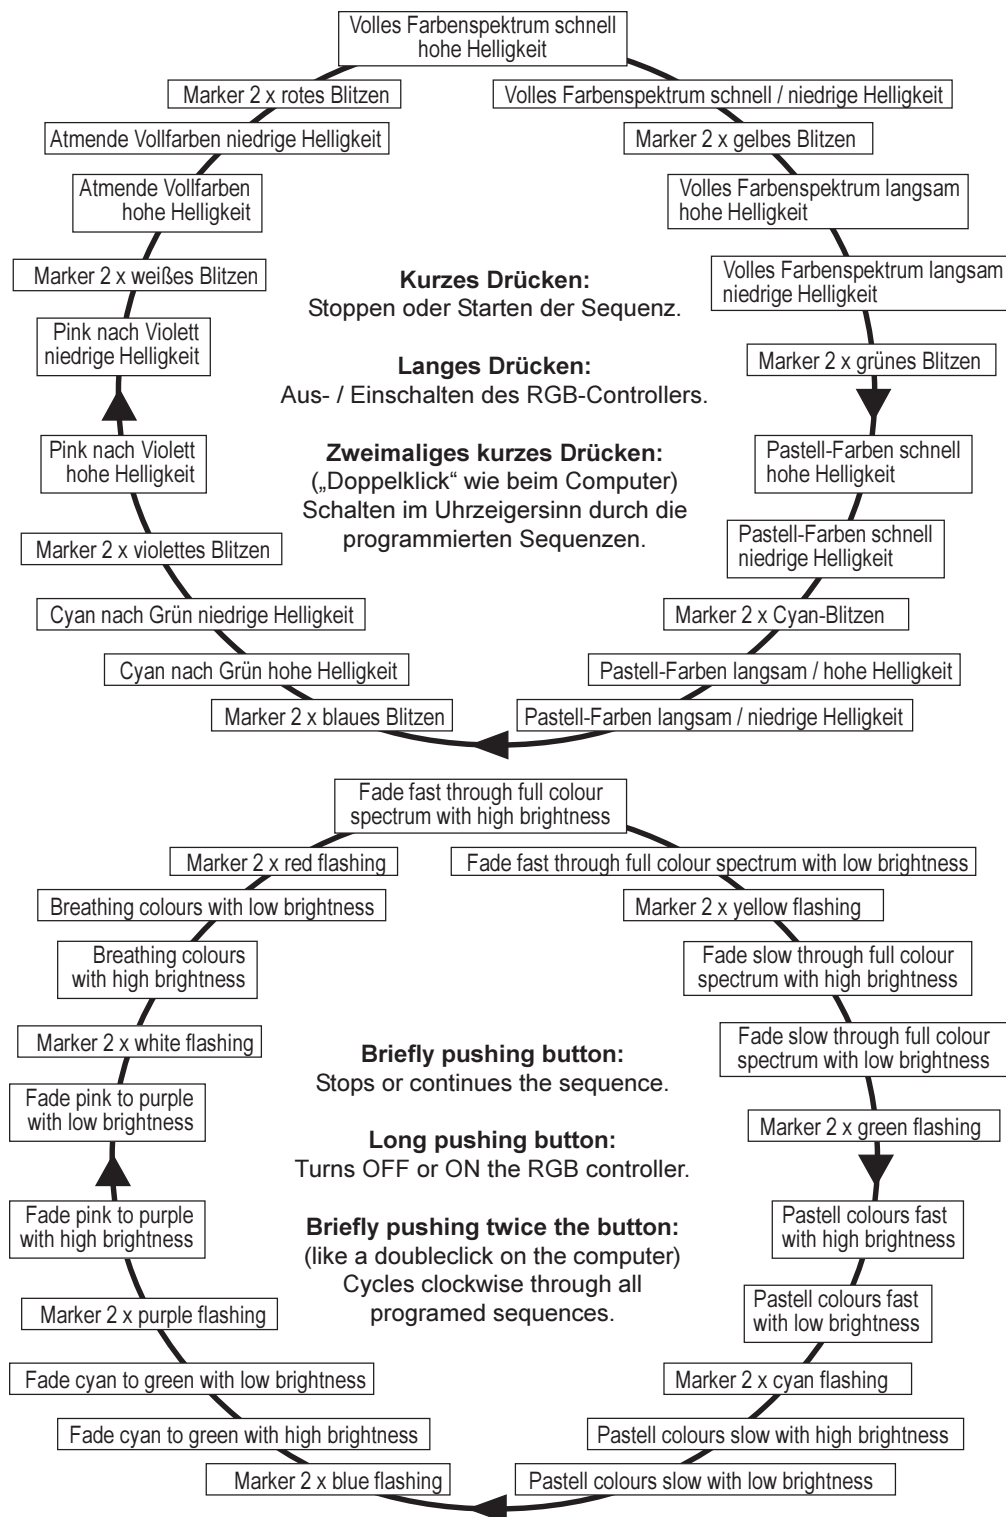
Volles Farbenspektrum schnell hohe Helligkeit

Volles Farbenspektrum schnell / niedrige Helligkeit

Marker 2 x gelbes Blitzen

Volles Farbenspektrum langsam hohe Helligkeit

Volles Farbenspektrum langsam niedrige Helligkeit

Marker 2 x grünes Blitzen

Pastell-Farben schnell hohe Helligkeit

Pastell-Farben schnell niedrige Helligkeit

Marker 2 x Cyan-Blitzen

Pastell-Farben langsam / hohe Helligkeit

Pastell-Farben langsam / niedrige Helligkeit

Marker 2 x blaues Blitzen

Cyan nach Grün hohe Helligkeit

Cyan nach Grün niedrige Helligkeit

Marker 2 x violettes Blitzen

Pink nach Violett hohe Helligkeit

Pink nach Violett niedrige Helligkeit

Marker 2 x weißes Blitzen

Atmende Vollfarben hohe Helligkeit

Atmende Vollfarben niedrige Helligkeit

Marker 2 x rotes Blitzen

**Kurzes Drücken:**
Stoppen oder Starten der Sequenz.

**Langes Drücken:**
Aus- / Einschalten des RGB-Controllers.

**Zweimaliges kurzes Drücken:**
(„Doppelklick“ wie beim Computer) Schalten im Uhrzeigersinn durch die programmierten Sequenzen.

Fade fast through full colour spectrum with high brightness

Fade fast through full colour spectrum with low brightness

Marker 2 x yellow flashing

Fade slow through full colour spectrum with high brightness

Fade slow through full colour spectrum with low brightness

Marker 2 x green flashing

Pastell colours fast with high brightness

Pastell colours fast with low brightness

Marker 2 x cyan flashing

Pastell colours slow with high brightness

Pastell colours slow with low brightness

Marker 2 x blue flashing

Fade cyan to green with high brightness

Fade cyan to green with low brightness

Marker 2 x purple flashing

Fade pink to purple with high brightness

Fade pink to purple with low brightness

Marker 2 x white flashing

Breathing colours with high brightness

Breathing colours with low brightness

Marker 2 x red flashing

**Briefly pushing button:**
Stops or continues the sequence.

**Long pushing button:**
Turns OFF or ON the RGB controller.

**Briefly pushing twice the button:**
(like a doubleclick on the computer) Cycles clockwise through all programed sequences.